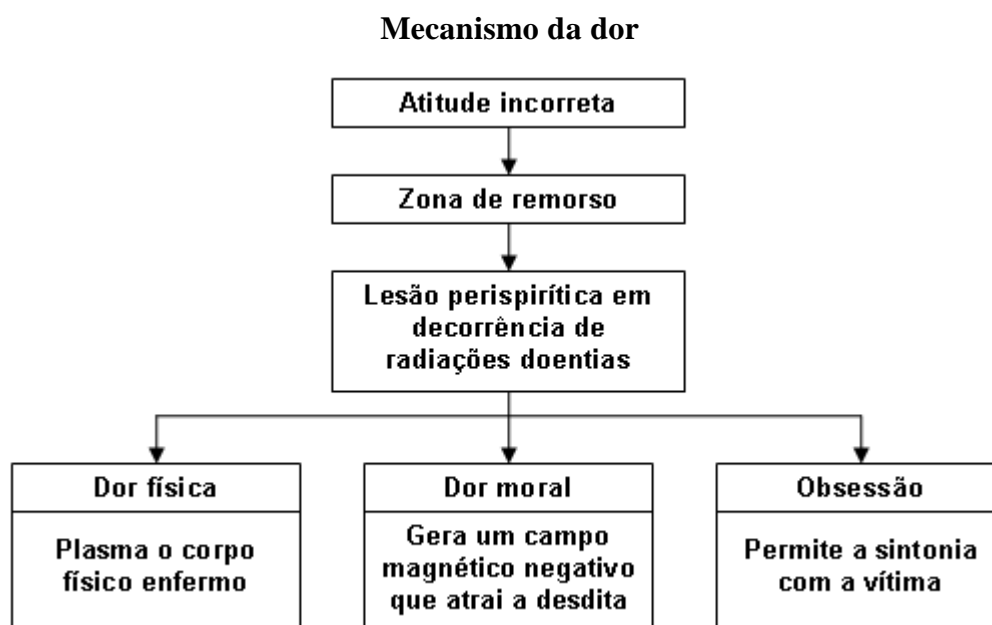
Mecanismo da dor

Atitude incorreta

Zona de remorso

Lesão perispirítica em decorrência de radiações doentias

Dor física

Plasma o corpo físico enfermo

Dor moral

Gera um campo magnético negativo que atrai a desdita

Obsessão

Permite a sintonia com a vítima